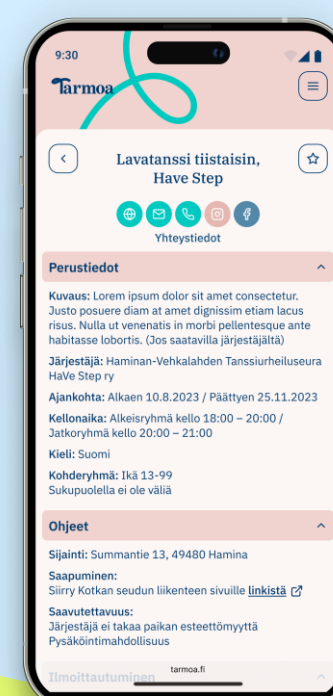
9:30

Tarmoa

Lavatanssi tiistaisin, Have Step

Yhteystiedot

Perustiedot

Kuvaus: Lorem ipsum dolor sit amet consectetur. Justo posuere diam at amet dignissim etiam lacus risus. Nulla ut venenatis in morbi pellentesque ante habitasse lobortis. (Jos saatavilla järjestäjältä)

Järjestäjä: Haminan-Vehkalahden Tanssiurheiluseura HaVe Step ry

Ajankohta: Alkaen 10.8.2023 / Päättyen 25.11.2023

Kellonaika: Alkeisryhmä kello 18:00 – 20:00 / Jatkoryhmä kello 20:00 – 21:00

Kieli: Suomi

Kohderyhmä: Ikä 13-99
Sukupuolella ei ole väliä

Ohjeet

Sijainti: Summantie 13, 49480 Hamina

Saapuminen:
Siirry Kotkan seudun liikenteen sivuille linkistä

Saavutettavuus:
Järjestäjä ei takaa paikan esteettömyyttä
Pysäköintimahdollisuus

Ilmoittautuminen

tarmoa.fi